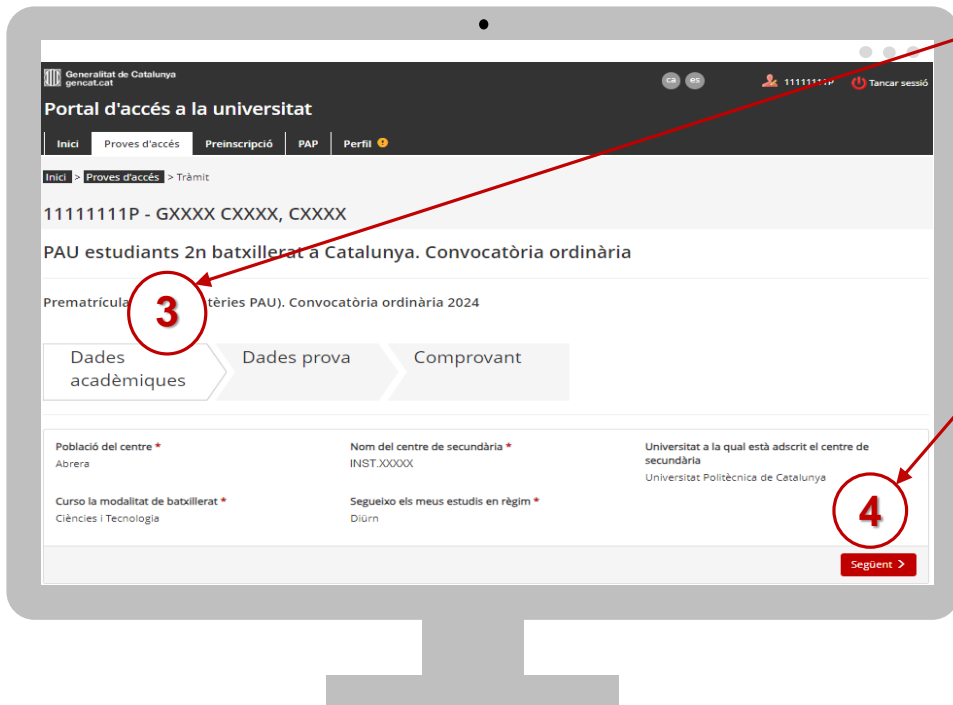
Generalitat de Catalunya
gencat.cat

ca es

11111111P

Tancar sessió

Portal d'accés a la universitat

Inici | Proves d'accés | Preinscripció | PAP | Perfil

Inici > Proves d'accés > Tràmit

11111111P - GXXXX CXXXX, CXXXX

PAU estudiants 2n batxillerat a Catalunya. Convocatòria ordinària

3

Prematrícula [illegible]tèries PAU). Convocatòria ordinària 2024

Dades acadèmiques | Dades prova | Comprovant

Població del centre *
Abrera

Nom del centre de secundària *
INST.XXXXX

Universitat a la qual està adscrit el centre de secundària
Universitat Politècnica de Catalunya

Curso la modalitat de batxillerat *
Ciències i Tecnologia

Segueixo els meus estudis en règim *
Diürn

4

Següent >